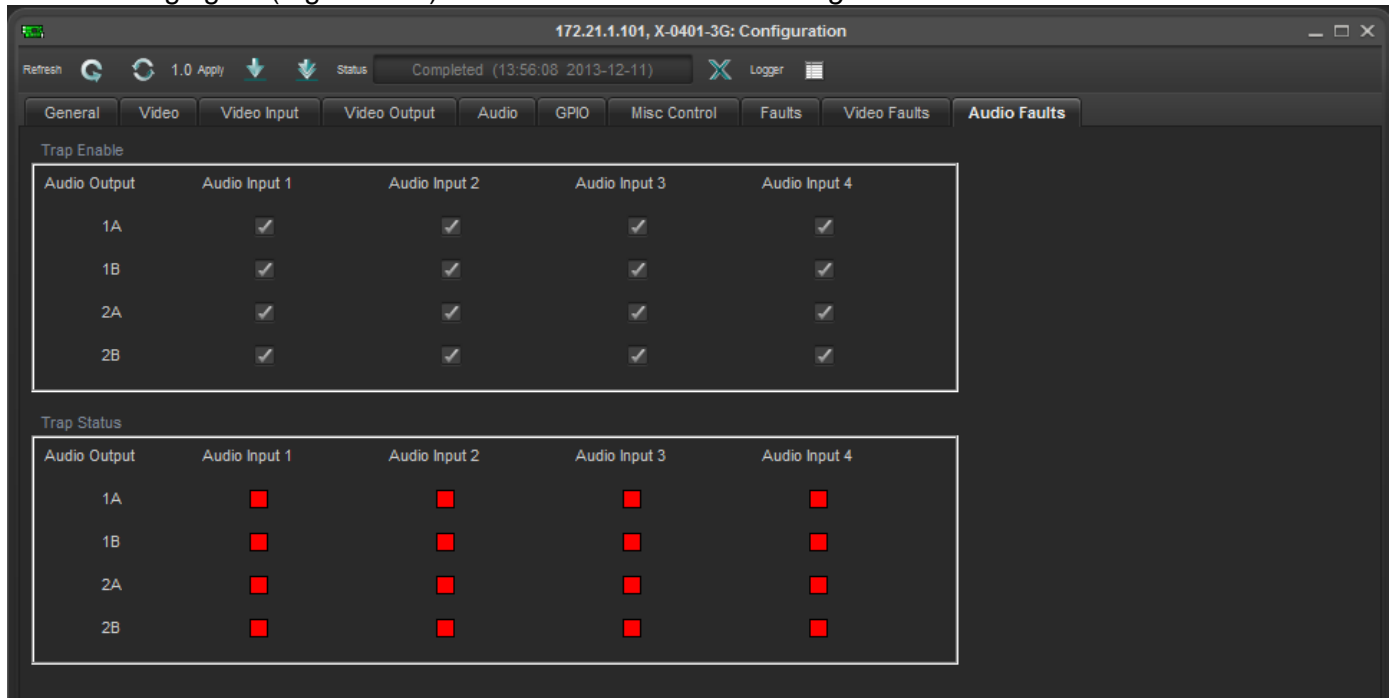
172.21.1.101, X-0401-3G: Configuration

Refresh 1.0 Apply Status Completed (13:56:08 2013-12-11) Logger

General | Video | Video Input | Video Output | Audio | GPIO | Misc Control | Faults | Video Faults | Audio Faults

Trap Enable

| Audio Output | Audio Input 1 | Audio Input 2 | Audio Input 3 | Audio Input 4 |
|---|---|---|---|---|
| 1A | ✓ | ✓ | ✓ | ✓ |
| 1B | ✓ | ✓ | ✓ | ✓ |
| 2A | ✓ | ✓ | ✓ | ✓ |
| 2B | ✓ | ✓ | ✓ | ✓ |

Trap Status

| Audio Output | Audio Input 1 | Audio Input 2 | Audio Input 3 | Audio Input 4 |
|---|---|---|---|---|
| 1A | | | | |
| 1B | | | | |
| 2A | | | | |
| 2B | | | | |